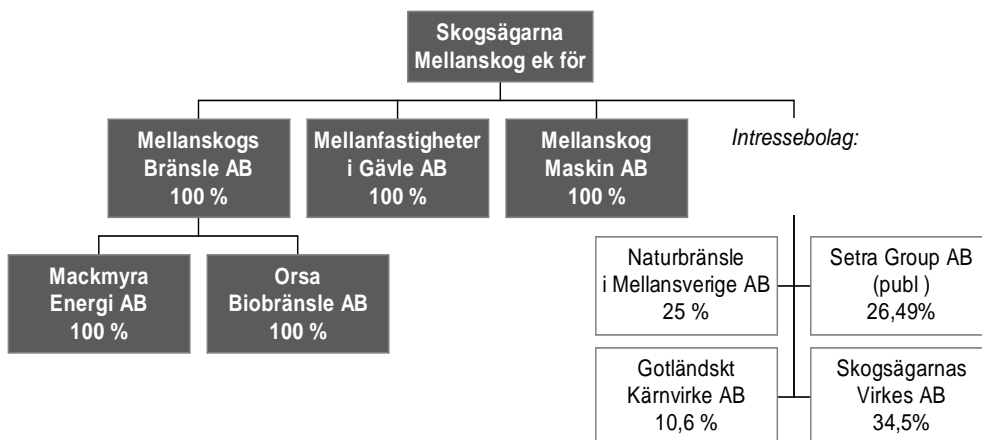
Skogsägarna Mellanskog ek för

Mellanskogs Bränsle AB 100 %

Mellanfastigheter i Gävle AB 100 %

Mellanskog Maskin AB 100 %

Intressebolag:

Mackmyra Energi AB 100 %

Orsa Biobränsle AB 100 %

Naturbränsle i Mellansverige AB 25 %

Setra Group AB (publ ) 26,49%

Gotländskt Kärnvirke AB 10,6 %

Skogsägarnas Virkes AB 34,5%